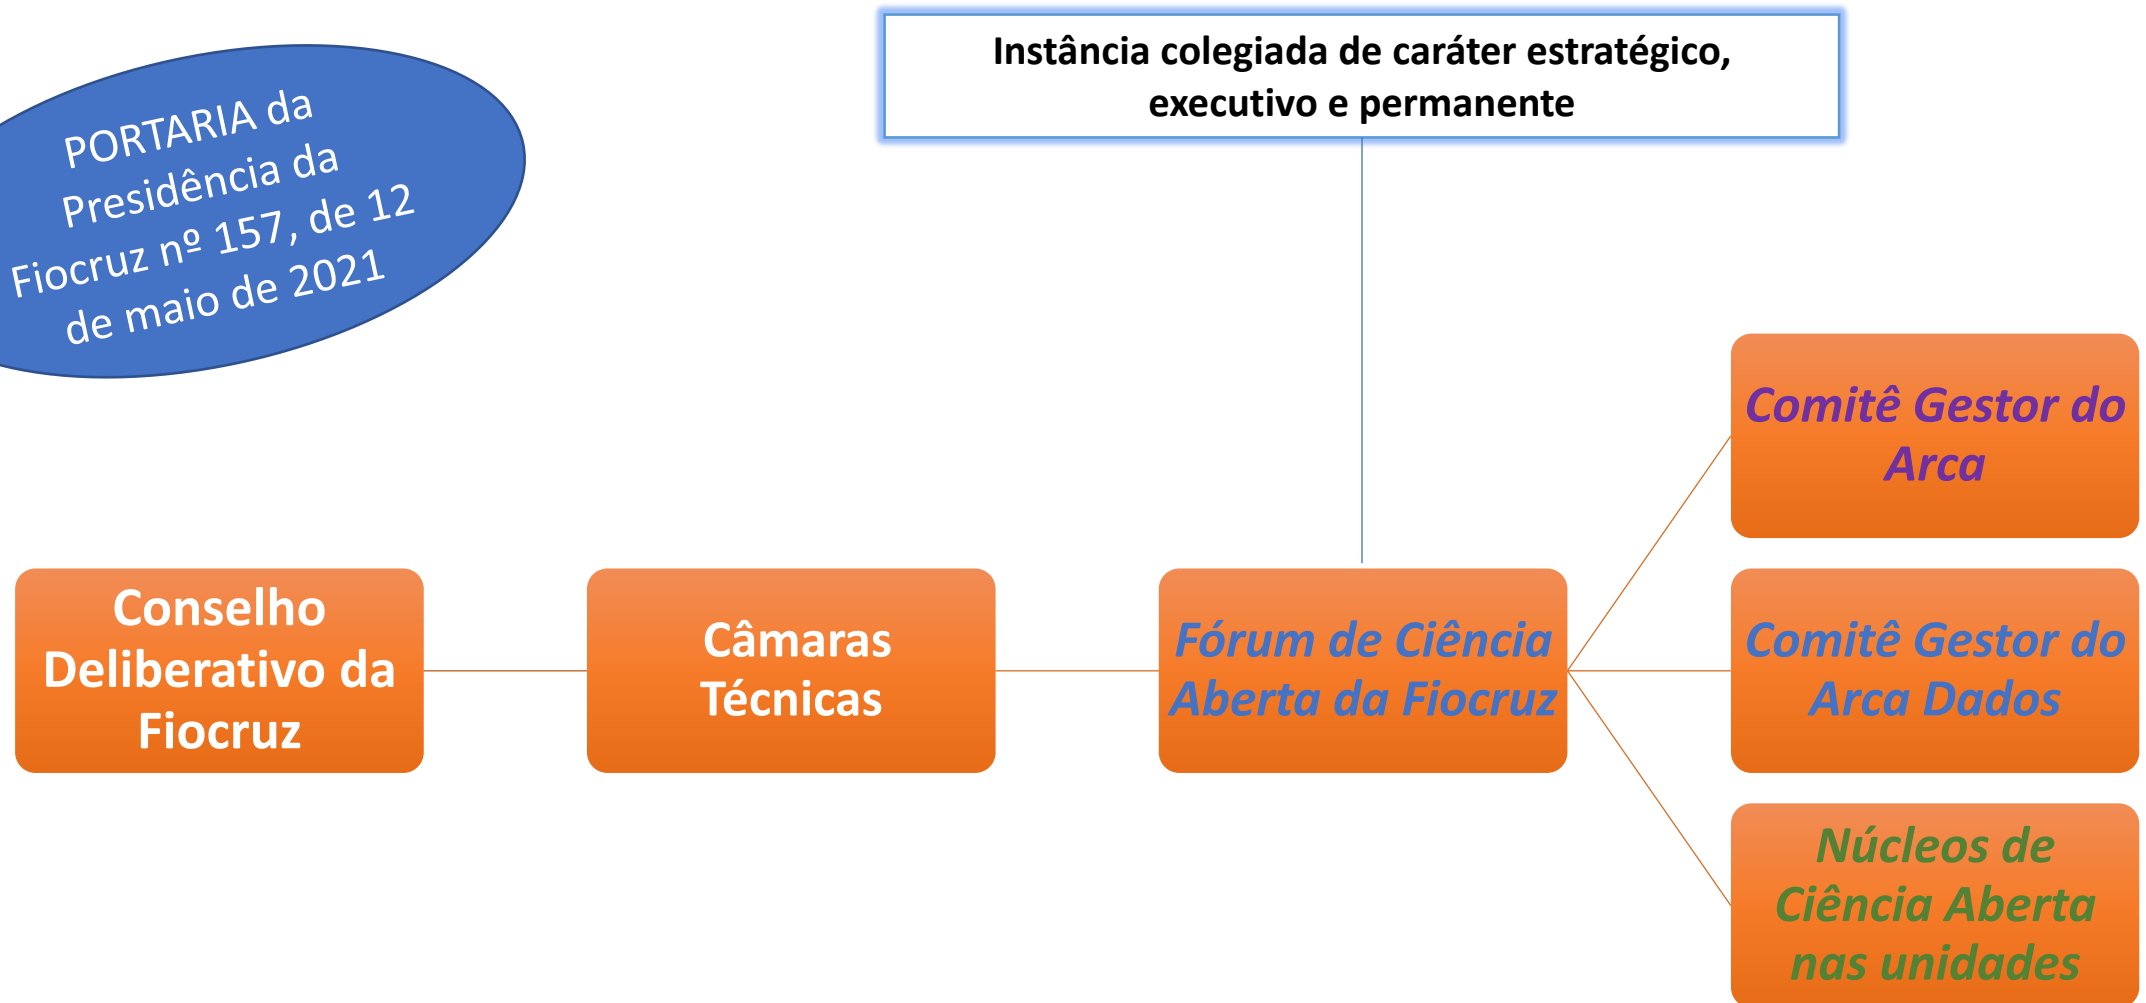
PORTARIA da Presidência da Fiocruz nº 157, de 12 de maio de 2021

Instância colegiada de caráter estratégico, executivo e permanente

Comitê Gestor do Arca

Conselho Deliberativo da Fiocruz

Câmaras Técnicas

Fórum de Ciência Aberta da Fiocruz

Comitê Gestor do Arca Dados

Núcleos de Ciência Aberta nas unidades